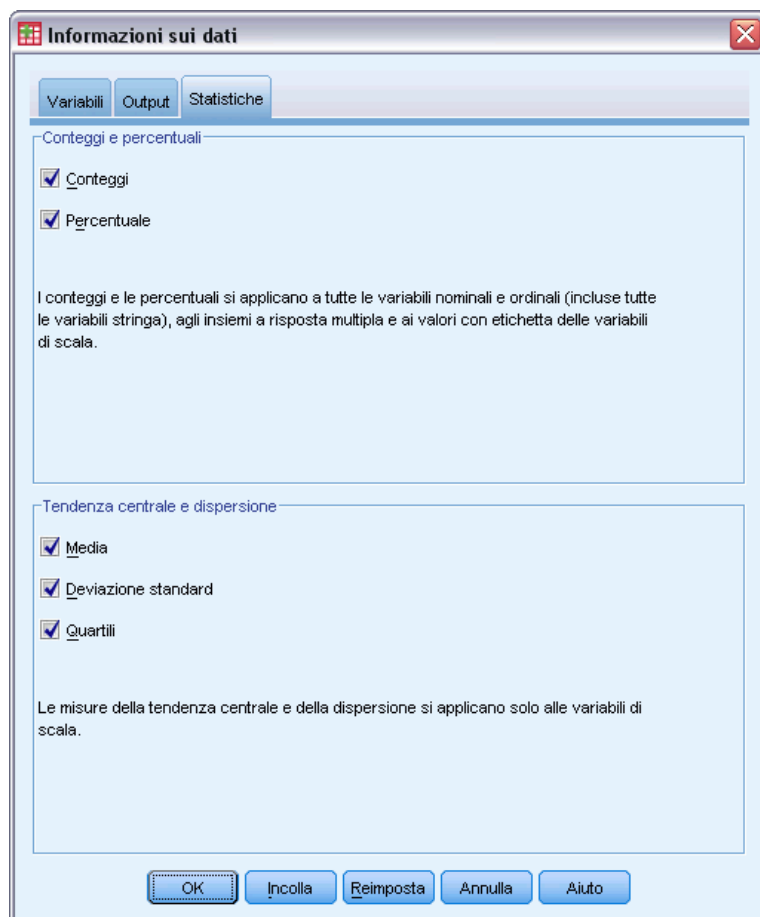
Informazioni sui dati

Variabili | Output | Statistiche

Conteggi e percentuali

Conteggi

Percentuale

I conteggi e le percentuali si applicano a tutte le variabili nominali e ordinali (incluse tutte le variabili stringa), agli insiemi a risposta multipla e ai valori con etichetta delle variabili di scala.

Tendenza centrale e dispersione

Media

Deviazione standard

Quartili

Le misure della tendenza centrale e della dispersione si applicano solo alle variabili di scala.

OK | Incolla | Reimposta | Annulla | Aiuto